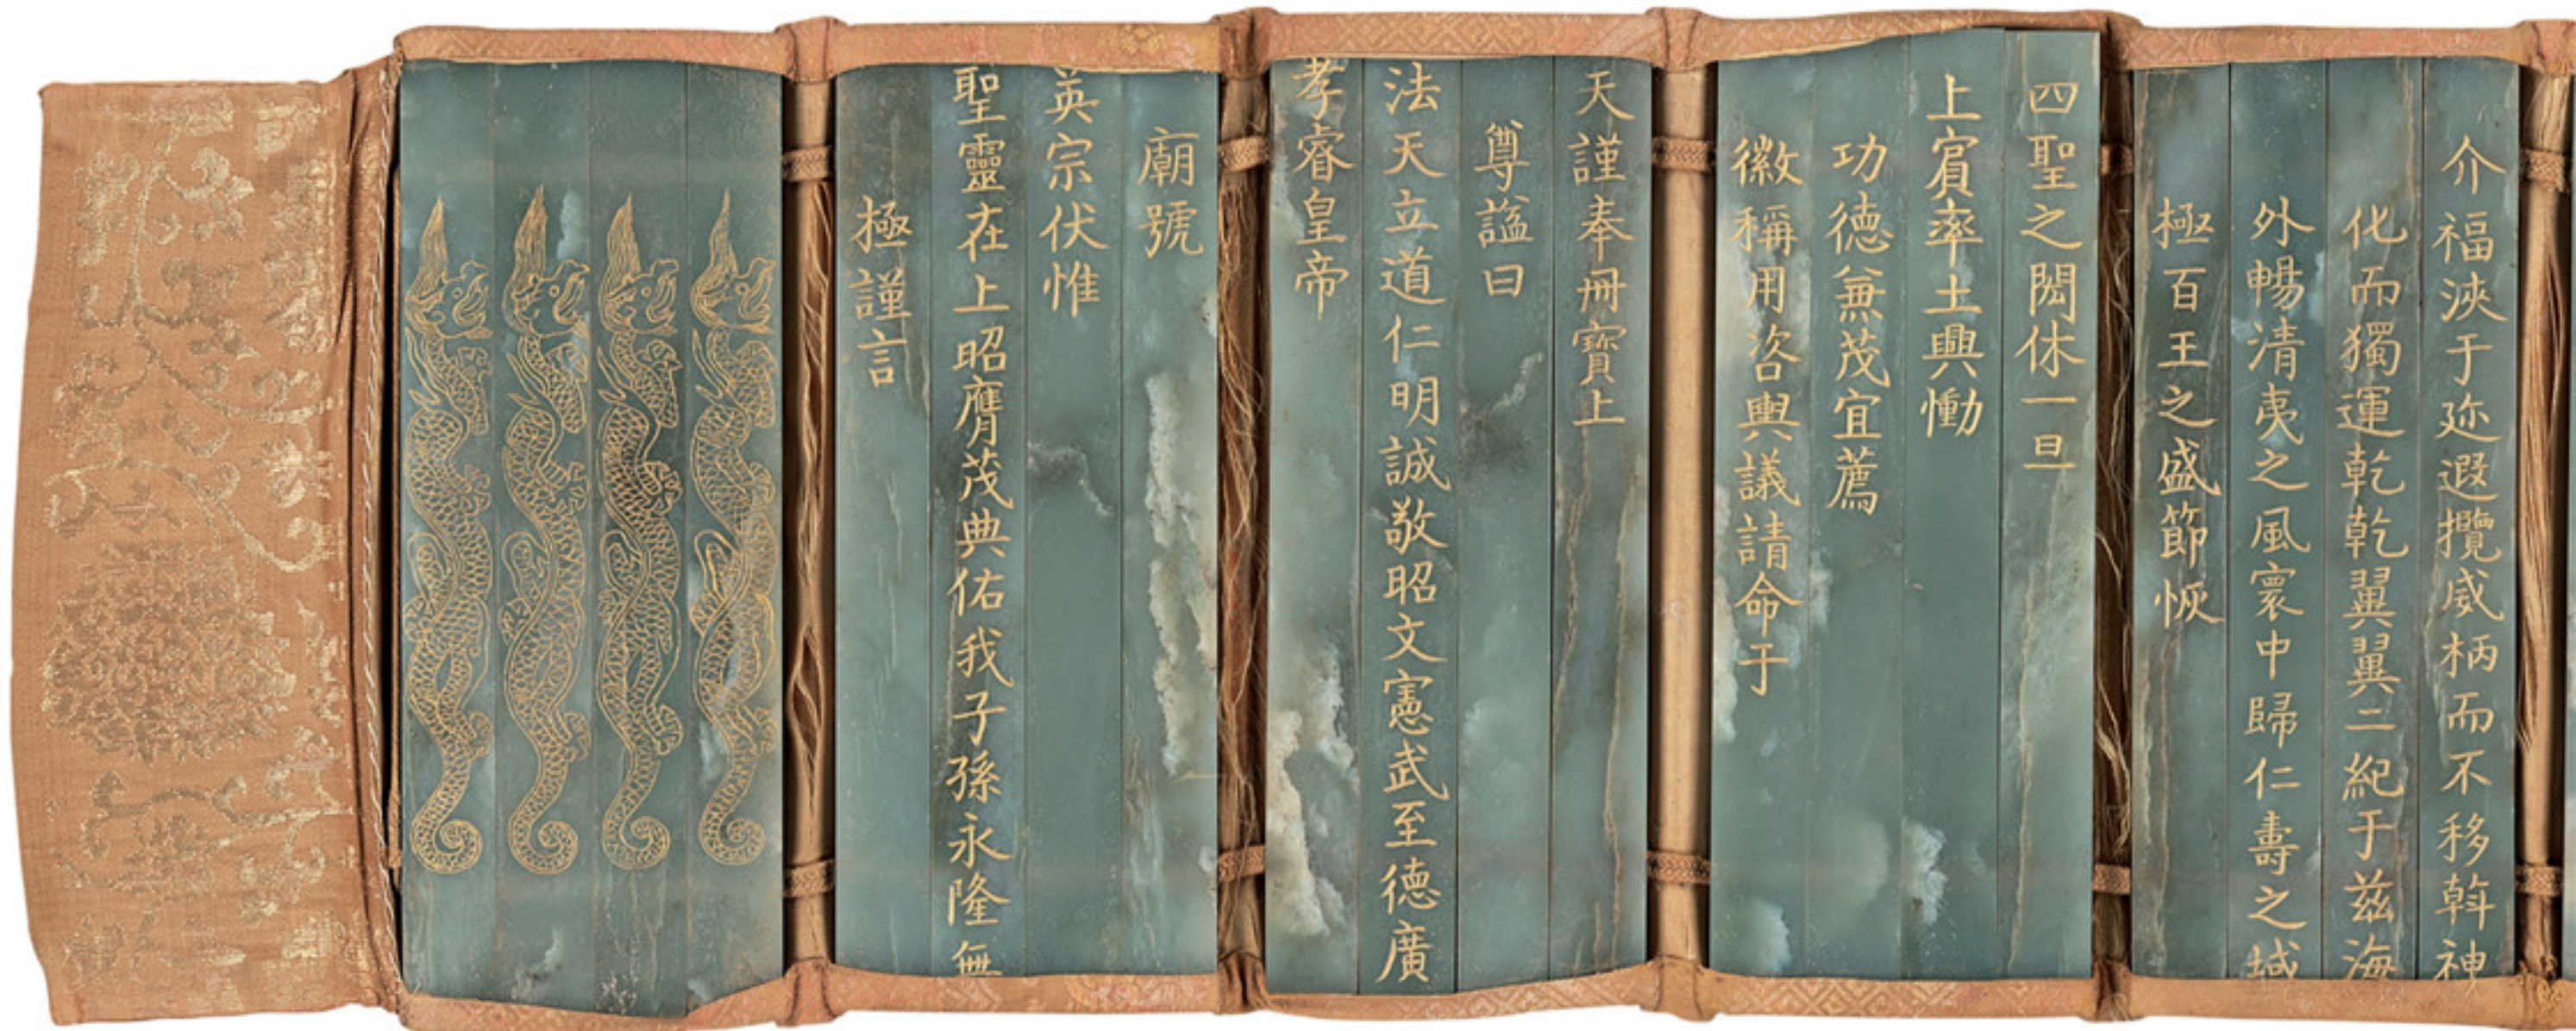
介福浹于迩遐攬威柄而不移斡神
化而獨運乾乾翼翼二紀于茲海
外暢清夷之風寰中歸仁壽之域
極百王之盛節恢

四聖之闕休一旦
上賓率土興慟
功德兼茂宜薦
徽稱用洛輿議請命于

天謹奉冊寶上
尊謚曰
法天立道仁明誠敬昭文憲武至德廣
孝睿皇帝

廟號
英宗伏惟
聖靈在上昭膺茂典佑我子孫永隆無
極謹言